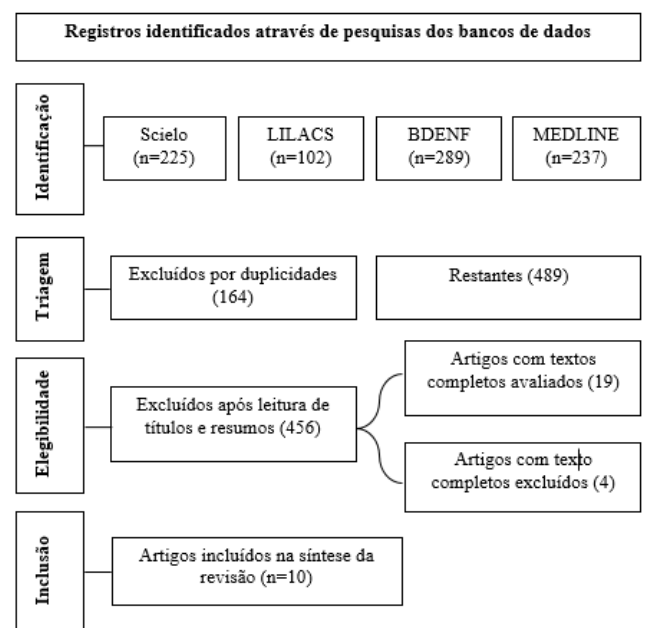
Registros identificados através de pesquisas dos bancos de dados

Identificação

Scielo (n=225)

LILACS (n=102)

BDENF (n=289)

MEDLINE (n=237)

Triagem

Excluídos por duplicidades (164)

Restantes (489)

Elegibilidade

Excluídos após leitura de títulos e resumos (456)

Artigos com textos completos avaliados (19)

Artigos com texto completos excluídos (4)

Inclusão

Artigos incluídos na síntese da revisão (n=10)